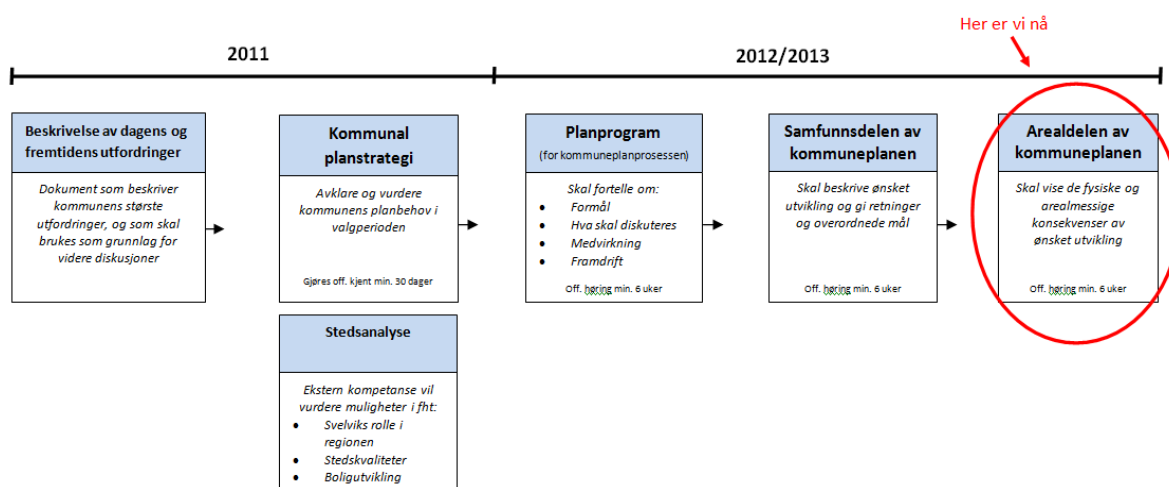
Her er vi nå

2011

2012/2013

Beskrivelse av dagens og fremtidens utfordringer

Dokument som beskriver kommunens største utfordringer, og som skal brukes som grunnlag for videre diskusjoner

Kommunal planstrategi

Avklare og vurdere kommunens planbehov i valgperioden

Gjøres off. kjent min. 30 dager

Stedsanalyse

Ekstern kompetanse vil vurdere muligheter i fht:
- Svelviks rolle i regionen
- Stedskvaliteter
- Boligutvikling

Planprogram
(for kommuneplanprosessen)

Skal fortelle om:
- Formål
- Hva skal diskuteres
- Medvirkning
- Framdrift

Off. høring min. 6 uker

Samfunnsdelen av kommuneplanen

Skal beskrive ønsket utvikling og gi retninger og overordnede mål

Off. høring min. 6 uker

Arealdelen av kommuneplanen

Skal vise de fysiske og arealmessige konsekvenser av ønsket utvikling

Off. høring min. 6 uker